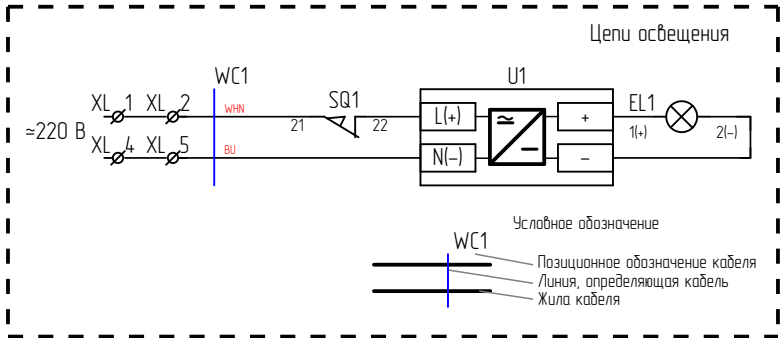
Цепи освещения

≈220 В

XL 1 XL 2

XL 4 XL 5

WC1

WHN

BU

SQ1

21 22

U1

L(+)

N(−)

≃

+

−

EL1

1(+) 2(−)

Условное обозначение

WC1

Позиционное обозначение кабеля

Линия, определяющая кабель

Жила кабеля